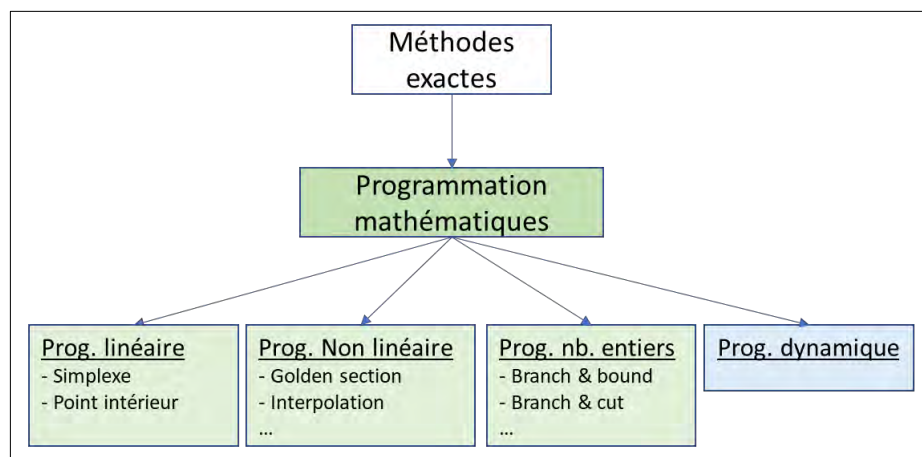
Méthodes exactes

Programmation mathématiques

Prog. linéaire
- Simplexe
- Point intérieur

Prog. Non linéaire
- Golden section
- Interpolation
…

Prog. nb. entiers
- Branch & bound
- Branch & cut
…

Prog. dynamique